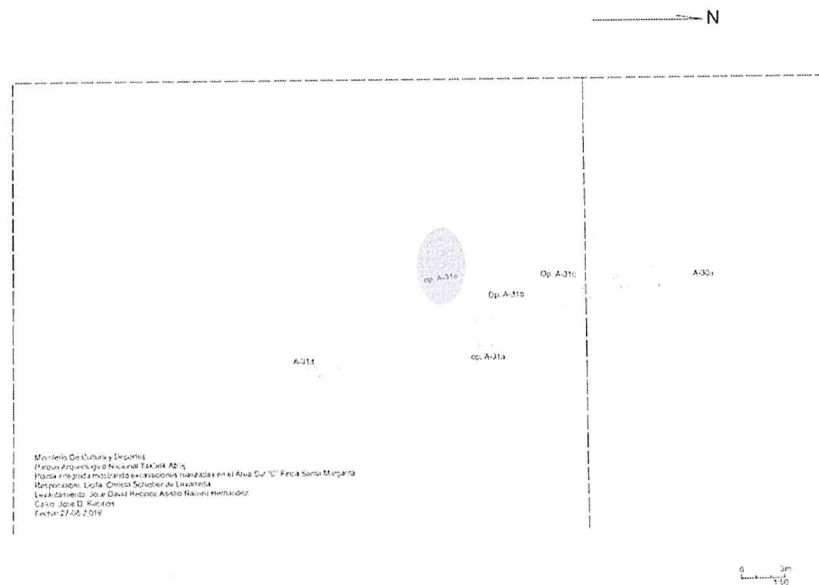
N

Op. A-31e

Op. A-31c

A-33a

Op. A-31b

A-31d

Op. A-31a

Ministerio De Cultura y Deportes
Parque Arqueológico Nacional Tak'alik Ab'aj
Planta integrada mostrando excavaciones realizadas en el Área Sur "C" Finca Santa Margarita
Responsable: Licda. Christa Schieber de Lavarreda
Levantamiento: José David Recinos Asisto Rafael Hernández
Dibujo: José D. Recinos
Fecha: 27-08-2019

0 5m
1:100